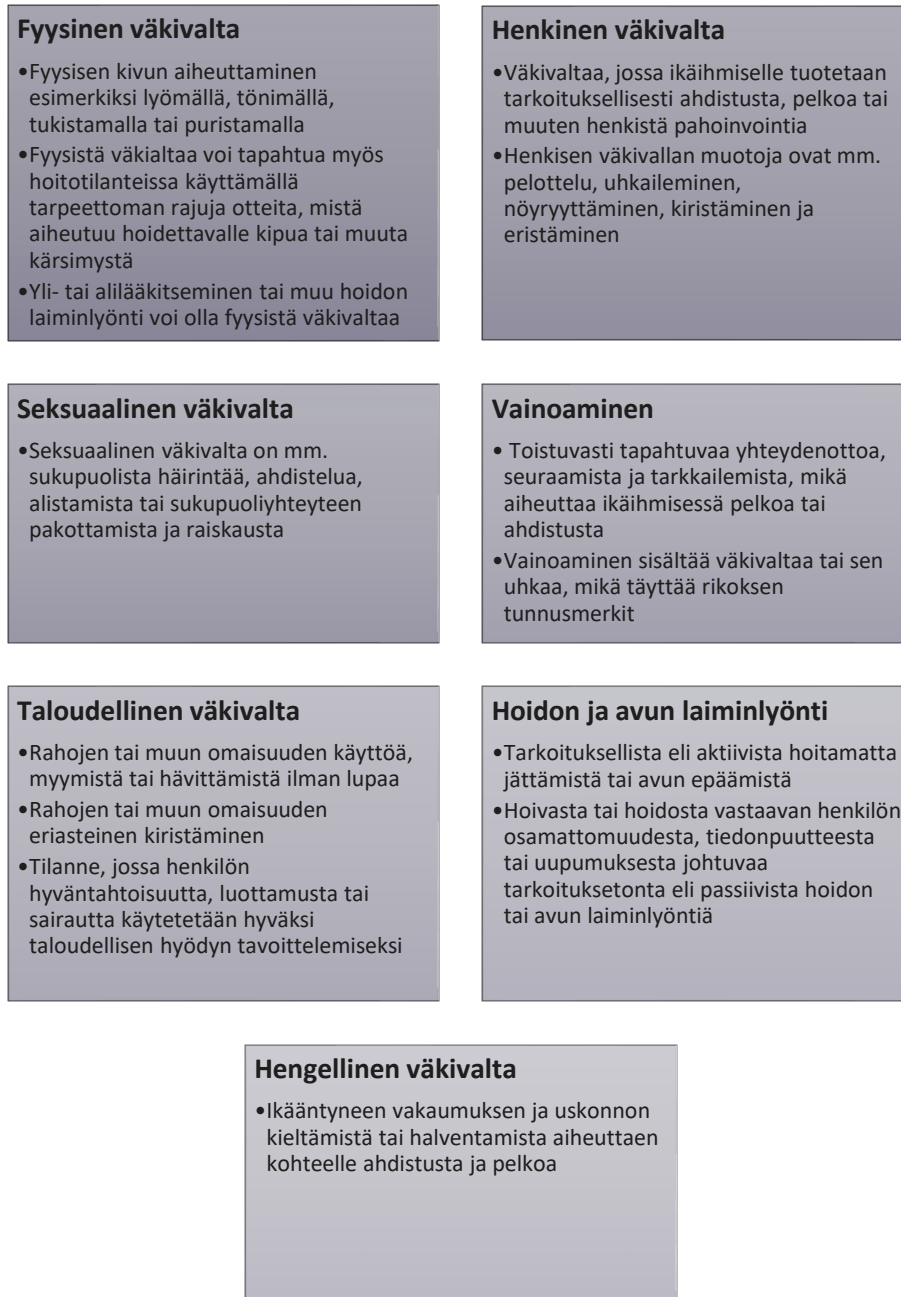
**Fyysinen väkivalta**

•Fyysisen kivun aiheuttaminen esimerkiksi lyömällä, tönimällä, tukistamalla tai puristamalla
•Fyysistä väkialtaa voi tapahtua myös hoitotilanteissa käyttämällä tarpeettoman rajuja otteita, mistä aiheutuu hoidettavalle kipua tai muuta kärsimystä
•Yli- tai alilääkitseminen tai muu hoidon laiminlyönti voi olla fyysistä väkivaltaa

**Henkinen väkivalta**

•Väkivaltaa, jossa ikäihmiselle tuotetaan tarkoituksellisesti ahdistusta, pelkoa tai muuten henkistä pahoinvointia
•Henkisen väkivallan muotoja ovat mm. pelottelu, uhkaileminen, nöyryyttäminen, kiristäminen ja eristäminen

**Seksuaalinen väkivalta**

•Seksuaalinen väkivalta on mm. sukupuolista häirintää, ahdistelua, alistamista tai sukupuoliyhteyteen pakottamista ja raiskausta

**Vainoaminen**

• Toistuvasti tapahtuvaa yhteydenottoa, seuraamista ja tarkkailemista, mikä aiheuttaa ikäihmisessä pelkoa tai ahdistusta
•Vainoaminen sisältää väkivaltaa tai sen uhkaa, mikä täyttää rikoksen tunnusmerkit

**Taloudellinen väkivalta**

•Rahojen tai muun omaisuuden käyttöä, myymistä tai hävittämistä ilman lupaa
•Rahojen tai muun omaisuuden eriasteinen kiristäminen
•Tilanne, jossa henkilön hyväntahtoisuutta, luottamusta tai sairautta käytetetään hyväksi taloudellisen hyödyn tavoittelemiseksi

**Hoidon ja avun laiminlyönti**

•Tarkoituksellista eli aktiivista hoitamatta jättämistä tai avun epäämistä
•Hoivasta tai hoidosta vastaavan henkilön osamattomuudesta, tiedonpuutteesta tai uupumuksesta johtuvaa tarkoituksetonta eli passiivista hoidon tai avun laiminlyöntiä

**Hengellinen väkivalta**

•Ikääntyneen vakaumuksen ja uskonnon kieltämistä tai halventamista aiheuttaen kohteelle ahdistusta ja pelkoa